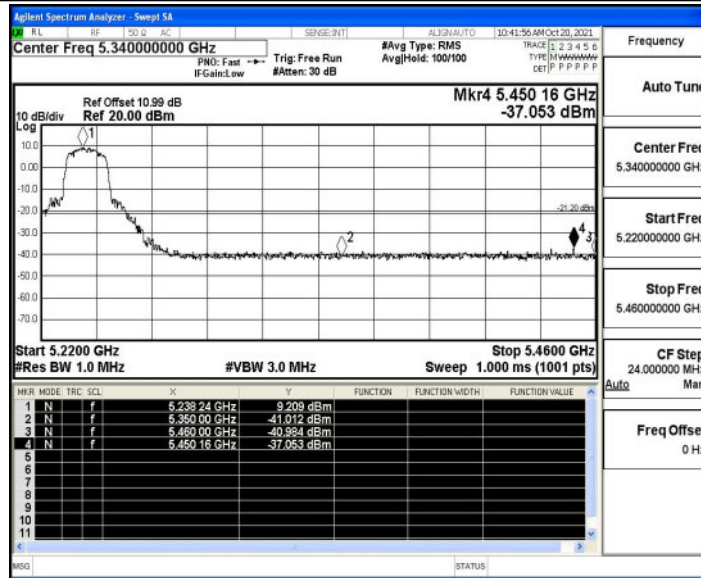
Agilent Spectrum Analyzer - Swept SA

RL RF 50 Ω AC SENSE:INT ALIGN AUTO 10:41:56 AM Oct 20, 2021

Center Freq 5.340000000 GHz

PNO: Fast IFGain:Low

Trig: Free Run #Atten: 30 dB

#Avg Type: RMS Avg|Hold: 100/100

TRACE 1 2 3 4 5 6 TYPE M WWWWW DET P P P P P P

Frequency

Ref Offset 10.99 dB

10 dB/div Ref 20.00 dBm

Log

Mkr4 5.450 16 GHz -37.053 dBm

10.0
0.00
-10.0
-20.0
-30.0
-40.0
-50.0
-60.0
-70.0

-21.20 dBm

Start 5.2200 GHz #Res BW 1.0 MHz

#VBW 3.0 MHz

Stop 5.4600 GHz Sweep 1.000 ms (1001 pts)

| MKR | MODE | TRC | SCL | X | Y | FUNCTION | FUNCTION WIDTH | FUNCTION VALUE |
|---|---|---|---|---|---|---|---|---|
| 1 | N | | f | 5.238 24 GHz | 9.209 dBm | | | |
| 2 | N | | f | 5.350 00 GHz | -41.012 dBm | | | |
| 3 | N | | f | 5.460 00 GHz | -40.984 dBm | | | |
| 4 | N | | f | 5.450 16 GHz | -37.053 dBm | | | |
| 5 | | | | | | | | |
| 6 | | | | | | | | |
| 7 | | | | | | | | |
| 8 | | | | | | | | |
| 9 | | | | | | | | |
| 10 | | | | | | | | |
| 11 | | | | | | | | |

Auto Tun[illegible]

Center Fre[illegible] 5.340000000 GH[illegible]

Start Fre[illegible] 5.220000000 GH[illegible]

Stop Fre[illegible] 5.460000000 GH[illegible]

CF Ste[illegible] 24.000000 MH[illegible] Auto Ma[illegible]

Freq Offse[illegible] 0 H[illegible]

MSG STATUS